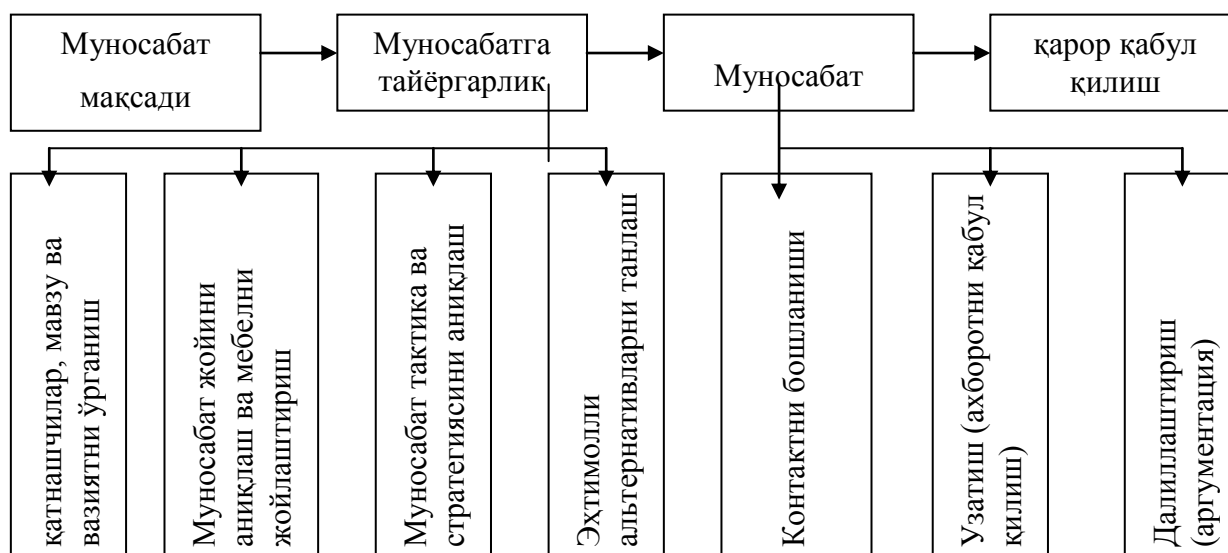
Муносабат мақсади

Муносабатга тайёргарлик

Муносабат

қарор қабул қилиш

қатнашчилар, мавзу ва вазиятни ўрганиш

Муносабат жойини аниқлаш ва мебелни жойлаштириш

Муносабат тактика ва стратегиясини аниқлаш

Эҳтимолли альтернативларни танлаш

Контактни бошланиши

Узатиш (ахборотни қабул қилиш)

Далиллаштириш (аргументация)